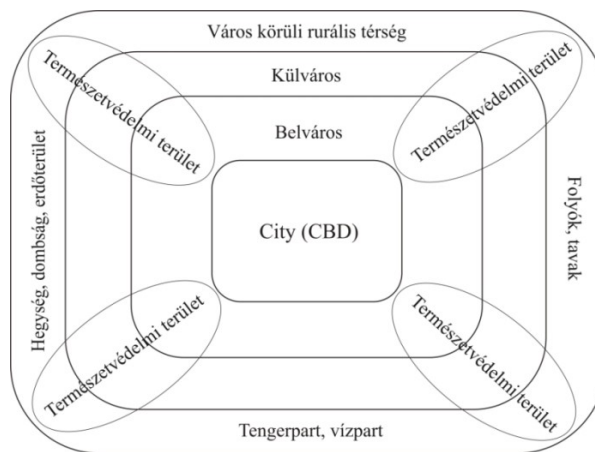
Város körüli rurális térség

Külváros

Belváros

City (CBD)

Természetvédelmi terület

Természetvédelmi terület

Természetvédelmi terület

Természetvédelmi terület

Hegység, dombság, erdőterület

Folyók, tavak

Tengerpart, vízpart